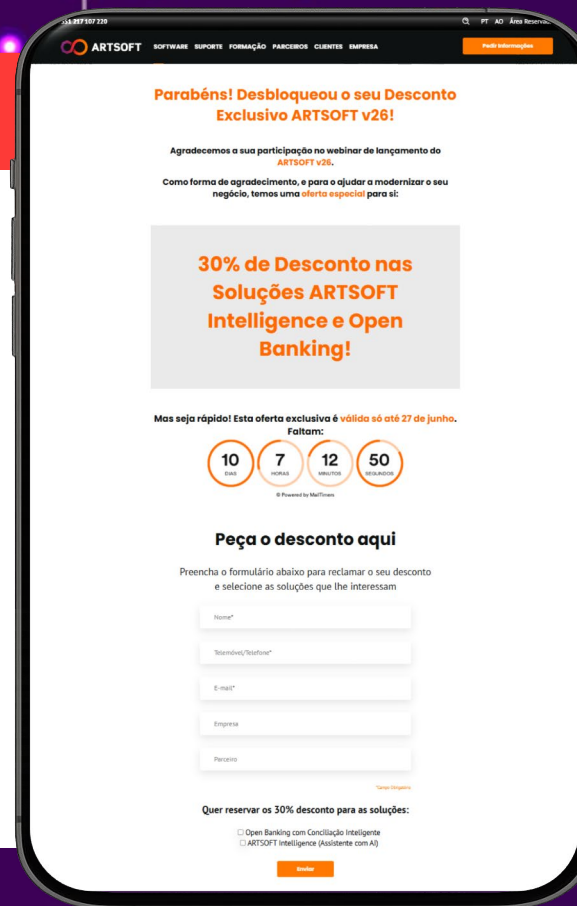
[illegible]351 217 107 220 PT AO Área Reserva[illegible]

ARTSOFT SOFTWARE SUPORTE FORMAÇÃO PARCEIROS CLIENTES EMPRESA Pedir informações

Parabéns! Desbloqueou o seu Desconto Exclusivo ARTSOFT v26!

Agradecemos a sua participação no webinar de lançamento do ARTSOFT v26.

Como forma de agradecimento, e para o ajudar a modernizar o seu negócio, temos uma oferta especial para si:

30% de Desconto nas Soluções ARTSOFT Intelligence e Open Banking!

Mas seja rápido! Esta oferta exclusiva é válida só até 27 de junho. Faltam:

10 DIAS 7 HORAS 12 MINUTOS 50 SEGUNDOS

© Powered by MailTimers

Peça o desconto aqui

Preencha o formulário abaixo para reclamar o seu desconto e selecione as soluções que lhe interessam

Nome*

Telemóvel/Telefone*

E-mail*

Empresa

Parceiro

*Campo Obrigatório

Quer reservar os 30% desconto para as soluções:

☐ Open Banking com Conciliação Inteligente
☐ ARTSOFT Intelligence (Assistente com AI)

Enviar